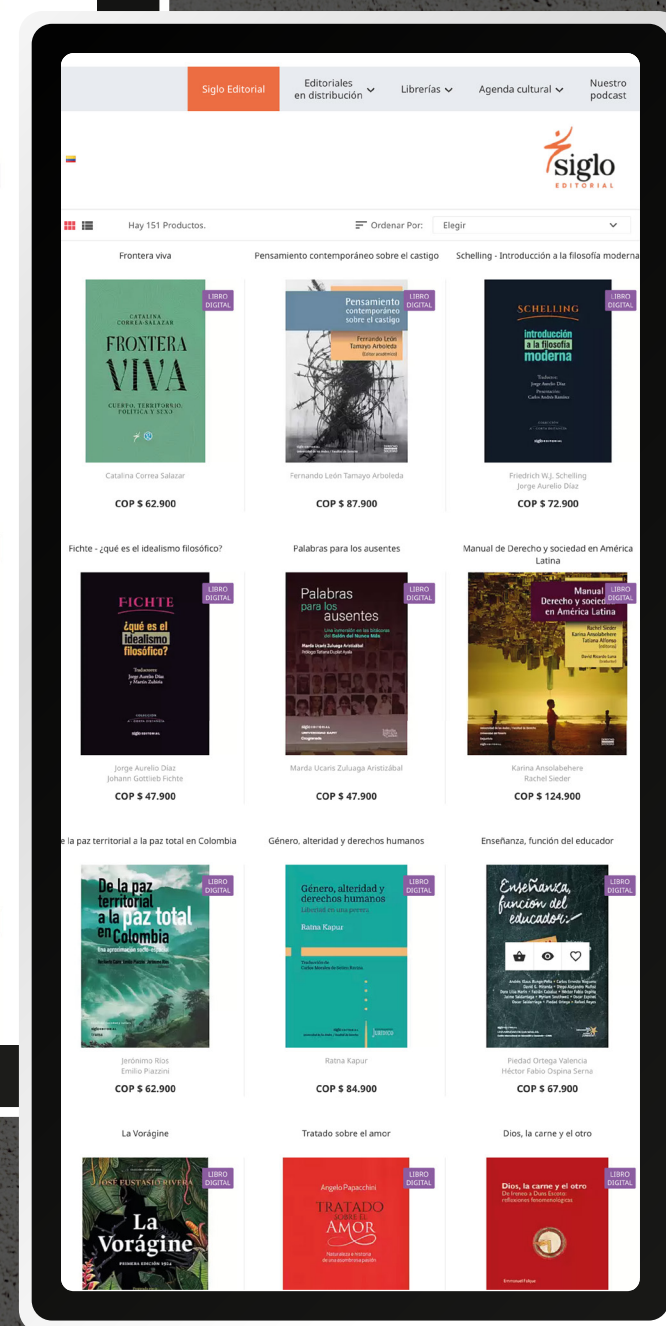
Siglo Editorial
Editoriales en distribución
Librerías
Agenda cultural
Nuestro podcast

siglo EDITORIAL

Hay 151 Productos.
Ordenar Por:
Elegir

Frontera viva
LIBRO DIGITAL
CATALINA CORREA-SALAZAR
FRONTERA VIVA
CUERPO, TERRITORIO, POLÍTICA Y SEXO
Catalina Correa Salazar
COP $ 62.900

Pensamiento contemporáneo sobre el castigo
LIBRO DIGITAL
Pensamiento contemporáneo sobre el castigo
Fernando León Tamayo Arboleda
(Editor académico)
Fernando León Tamayo Arboleda
COP $ 87.900

Schelling - Introducción a la filosofía moderna
LIBRO DIGITAL
SCHELLING
Introducción a la filosofía moderna
Traductor Jorge Aurelio Díaz
Presentación Carlos Andrés Ramírez
siglo EDITORIAL
Friedrich W.J. Schelling
Jorge Aurelio Díaz
COP $ 72.900

Fichte - ¿qué es el idealismo filosófico?
LIBRO DIGITAL
FICHTE
¿qué es el idealismo filosófico?
Traductores Jorge Aurelio Díaz y Martín Zubiría
siglo EDITORIAL
Jorge Aurelio Díaz
Johann Gottlieb Fichte
COP $ 47.900

Palabras para los ausentes
LIBRO DIGITAL
Palabras para los ausentes
Marda Ucarís Zuluaga Aristizábal
Marda Ucaris Zuluaga Aristizábal
COP $ 47.900

Manual de Derecho y sociedad en América Latina
LIBRO DIGITAL
Manual Derecho y sociedad en América Latina
Rachel Sieder
Karina Ansolabehere
Tatiana Alfonso
(editoras)
David Ricardo Luna
Karina Ansolabehere
Rachel Sieder
COP $ 124.900

e la paz territorial a la paz total en Colombia
LIBRO DIGITAL
De la paz territorial a la paz total en Colombia
Una aproximación socio-espacial
Jerónimo Ríos
Emilio Piazzini
COP $ 62.900

Género, alteridad y derechos humanos
LIBRO DIGITAL
Género, alteridad y derechos humanos
Libertad en una postal
Ratna Kapur
Ratna Kapur
COP $ 84.900

Enseñanza, función del educador
LIBRO DIGITAL
Enseñanza, función del educador:
Piedad Ortega Valencia
Héctor Fabio Ospina Serna
COP $ 67.900

La Vorágine
LIBRO DIGITAL
JOSÉ EUSTASIO RIVERA
La Vorágine
PRIMERA EDICIÓN 1924

Tratado sobre el amor
LIBRO DIGITAL
Angelo Papacchini
TRATADO SOBRE EL AMOR

Dios, la carne y el otro
LIBRO DIGITAL
Dios, la carne y el otro
De Ireneo a Duns Escoto: reflexiones fenomenológicas
Emmanuel Falque